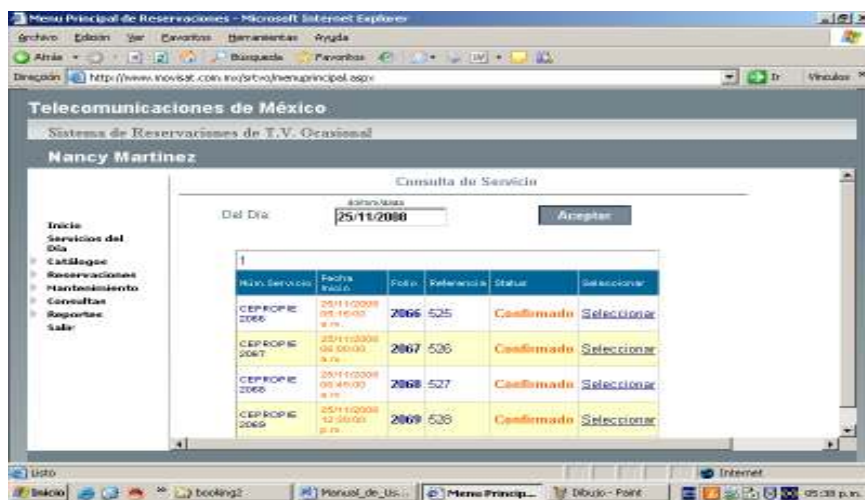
Menu Principal de Reservaciones - Microsoft Internet Explorer

Archivo Edición Ver Favoritos Herramientas Ayuda

Atrás Búsqueda Favoritos

Dirección http://www.movisat.com.mx/srtvo/menuprincipal.aspx Ir Vínculos

Telecomunicaciones de México

Sistema de Reservaciones de T.V. Ocasional

Nancy Martinez

Inicio
Servicios del Día
Catálogos
Reservaciones
Mantenimiento
Consultas
Reportes
Salir

Consulta de Servicio

Del Día dd/mm/aaaa 25/11/2008 Aceptar

1

| Núm. Servicio | Fecha Inicio | Folio | Referencia | Status | Seleccionar |
|---|---|---|---|---|---|
| CEPROPIE 2066 | 25/11/2008 05:16:00 a.m. | 2066 | 525 | Confirmado | Seleccionar |
| CEPROPIE 2067 | 25/11/2008 06:00:00 a.m. | 2067 | 526 | Confirmado | Seleccionar |
| CEPROPIE 2068 | 25/11/2008 06:45:00 a.m. | 2068 | 527 | Confirmado | Seleccionar |
| CEPROPIE 2069 | 25/11/2008 12:30:00 p.m. | 2069 | 528 | Confirmado | Seleccionar |

Listo Internet

Inicio booking2 Manual_de_Us... Menu Princip... Dibujo - Paint 05:38 p.m.